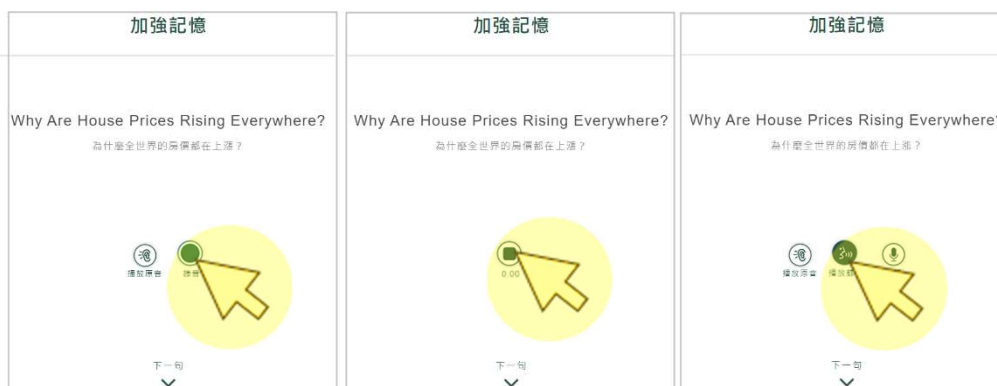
加強記憶

Why Are House Prices Rising Everywhere?

為什麼全世界的房價都在上漲？

播放原音

錄音

下一句

加強記憶

Why Are House Prices Rising Everywhere?

為什麼全世界的房價都在上漲？

0.00

下一句

加強記憶

Why Are House Prices Rising Everywhere?

為什麼全世界的房價都在上漲？

播放原音

播放錄

下一句